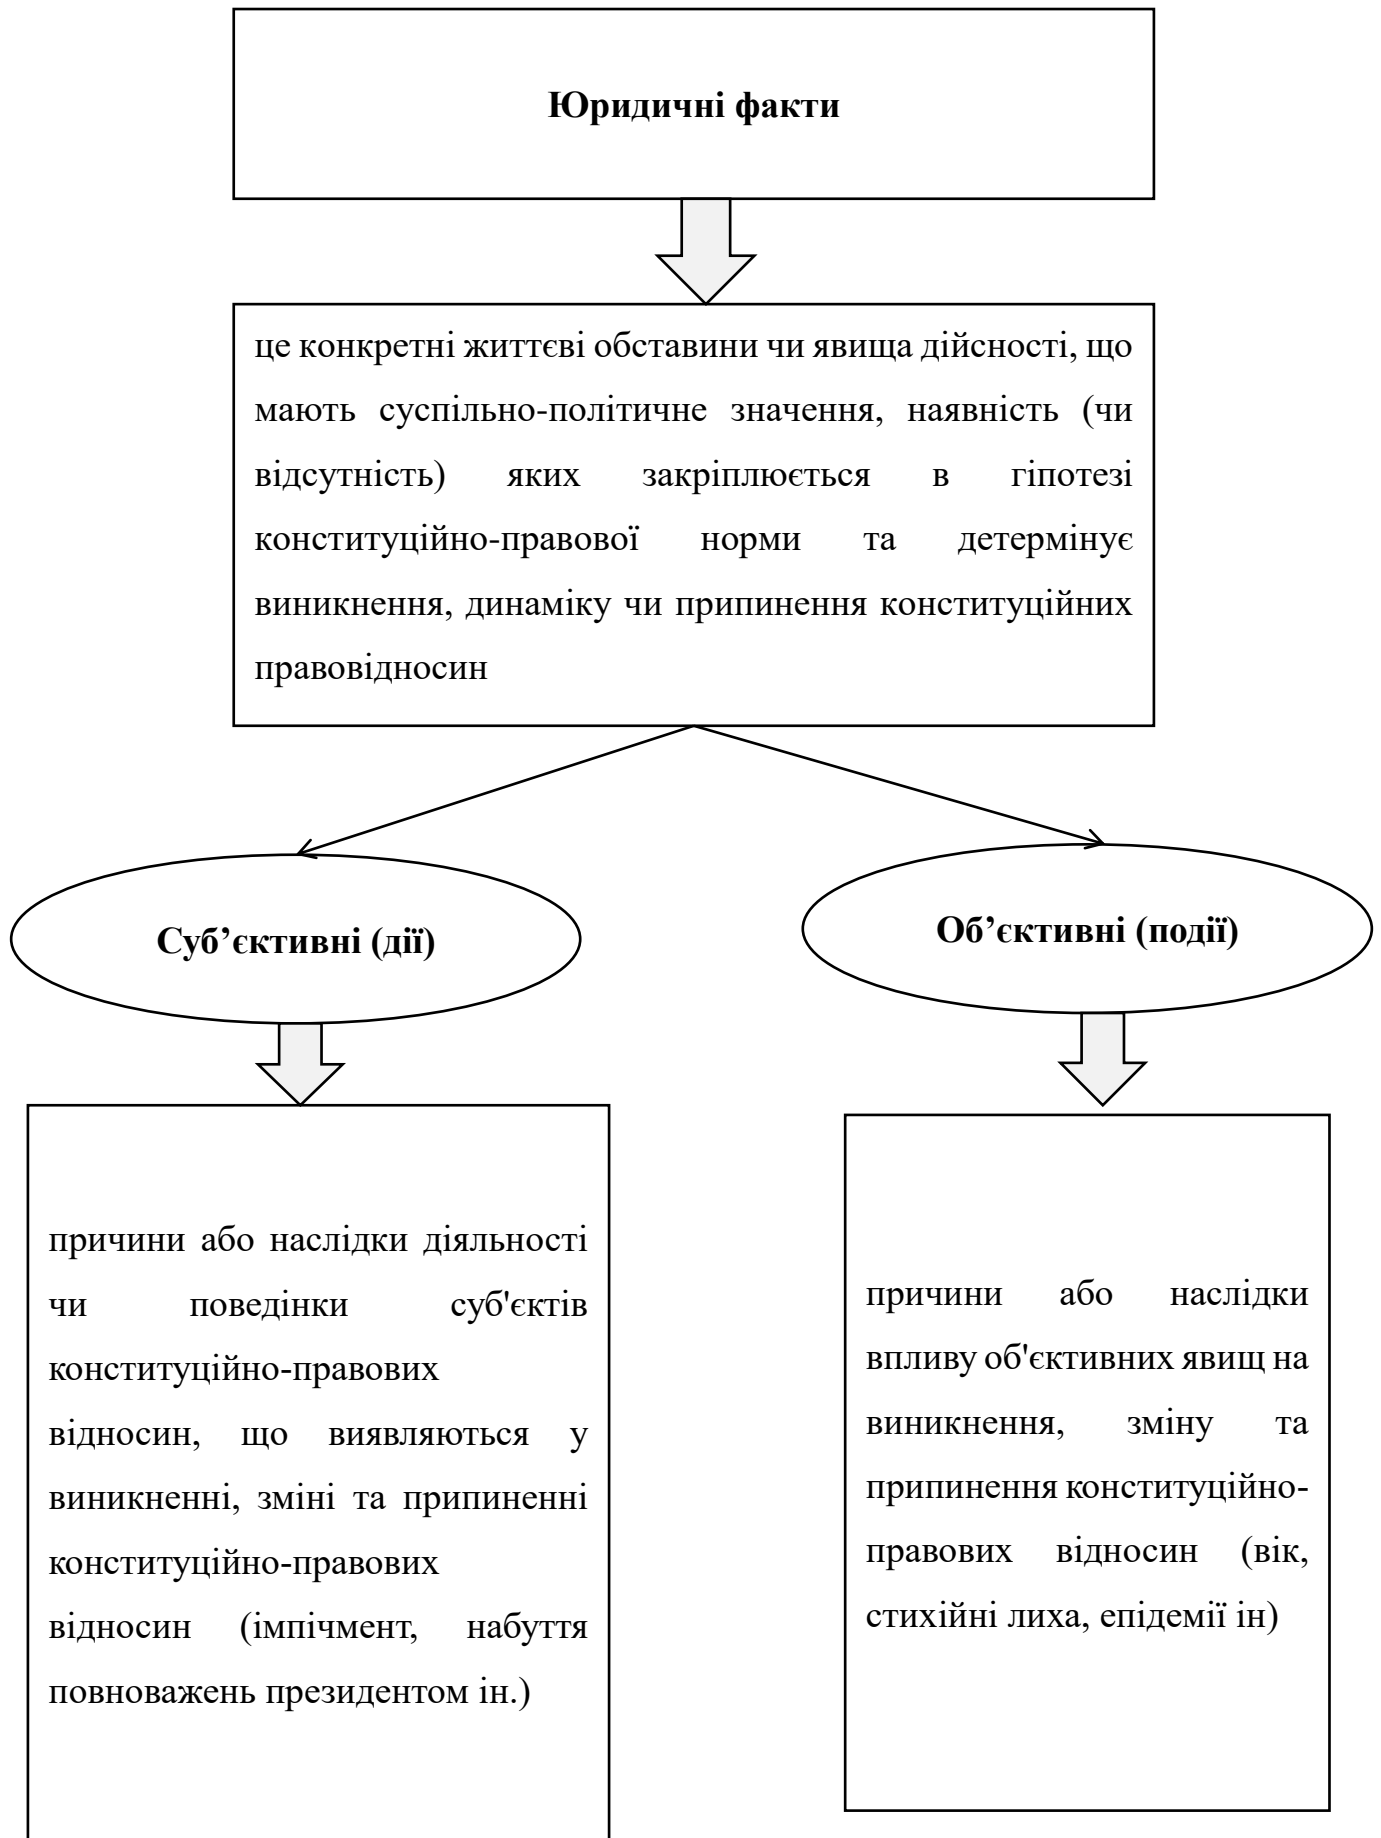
Юридичні факти

це конкретні життєві обставини чи явища дійсності, що мають суспільно-політичне значення, наявність (чи відсутність) яких закріплюється в гіпотезі конституційно-правової норми та детермінує виникнення, динаміку чи припинення конституційних правовідносин

Суб’єктивні (дії)

Об’єктивні (події)

причини або наслідки діяльності чи поведінки суб'єктів конституційно-правових відносин, що виявляються у виникненні, зміні та припиненні конституційно-правових відносин (імпічмент, набуття повноважень президентом ін.)

причини або наслідки впливу об'єктивних явищ на виникнення, зміну та припинення конституційно-правових відносин (вік, стихійні лиха, епідемії ін)